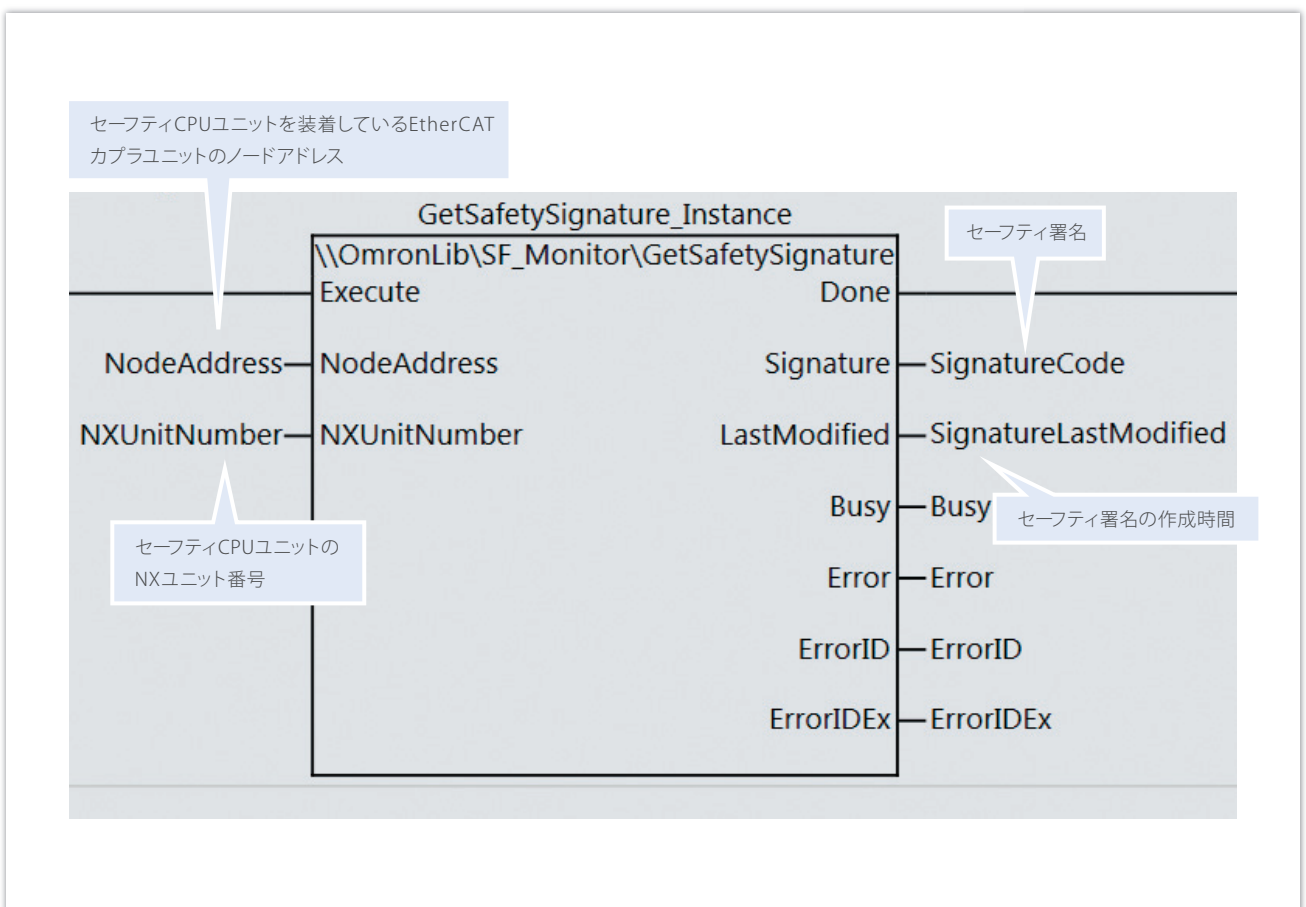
セーフティCPUユニットを装着しているEtherCATカプラユニットのノードアドレス

GetSafetySignature_Instance

\\OmronLib\SF_Monitor\GetSafetySignature

セーフティ署名

Execute

Done

NodeAddress

NodeAddress

Signature

SignatureCode

NXUnitNumber

NXUnitNumber

LastModified

SignatureLastModified

Busy

Busy

セーフティ署名の作成時間

セーフティCPUユニットのNXユニット番号

Error

Error

ErrorID

ErrorID

ErrorIDEx

ErrorIDEx